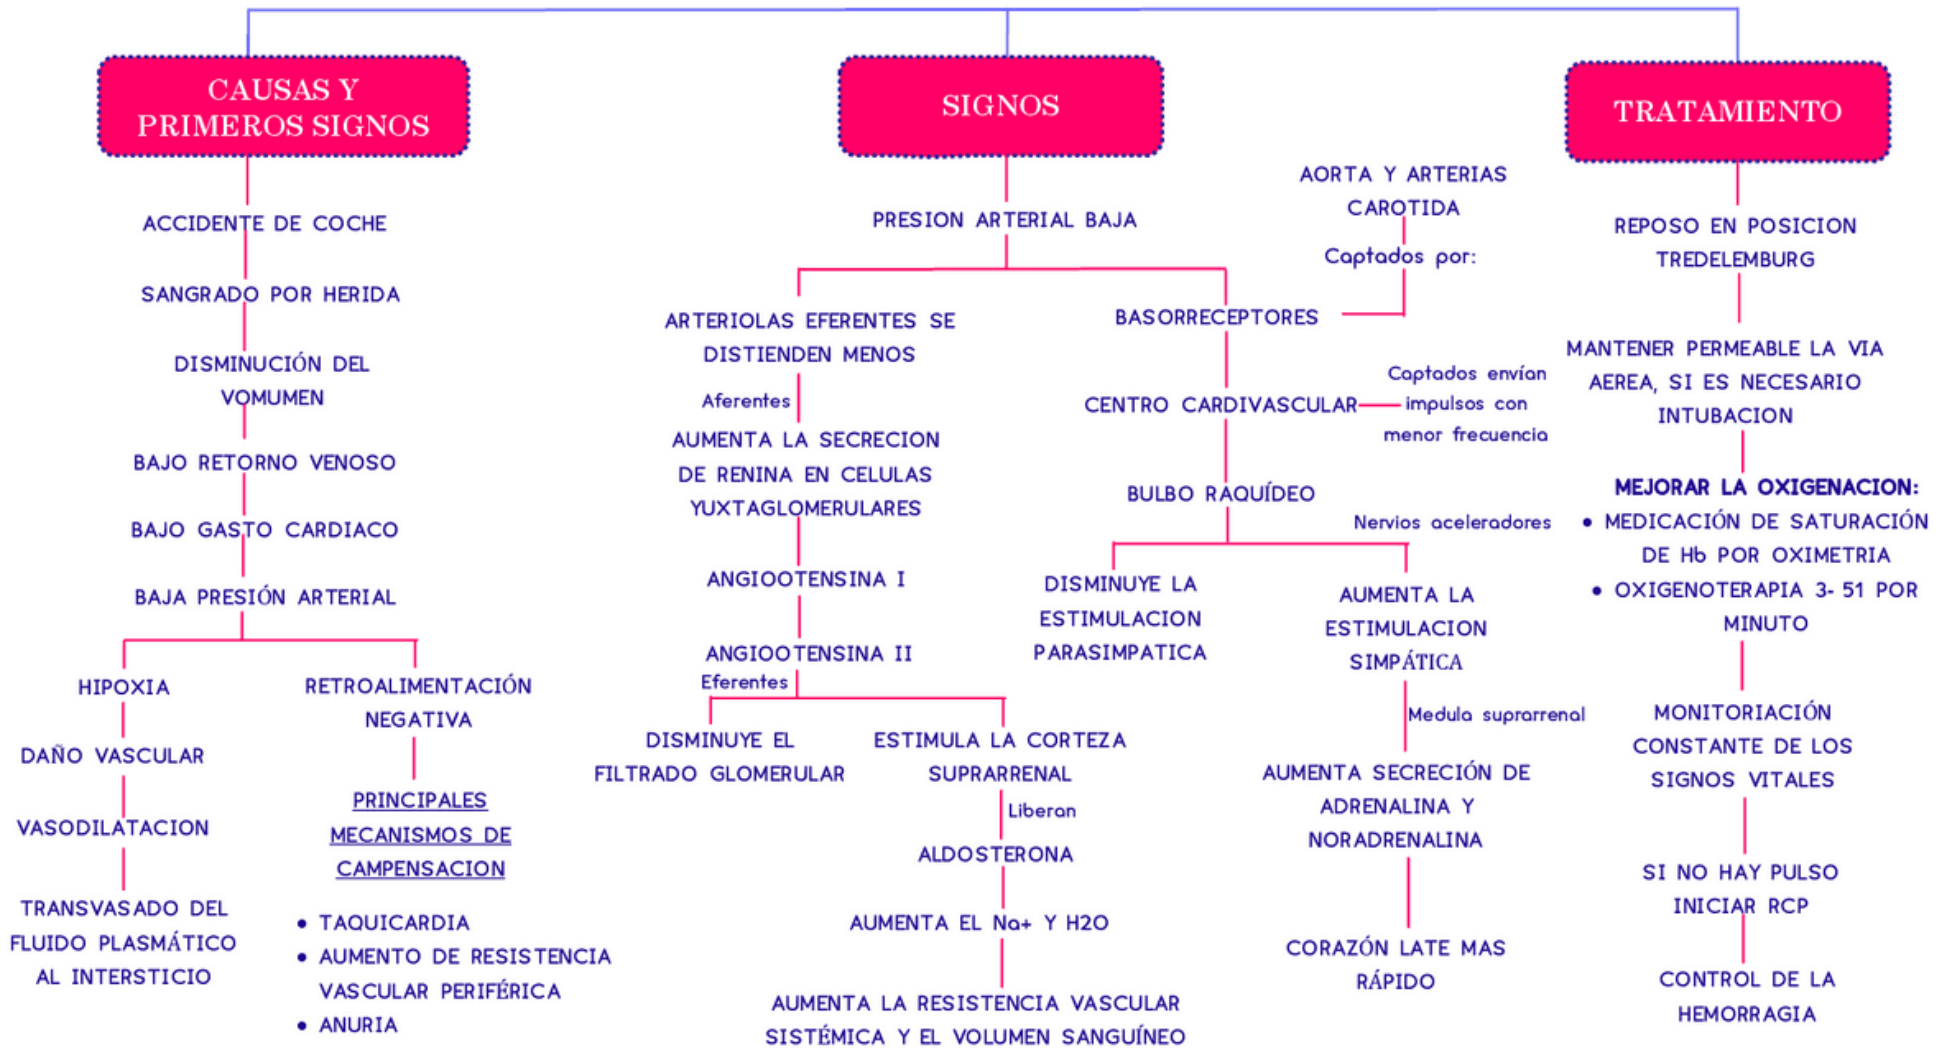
CAUSAS Y PRIMEROS SIGNOS

ACCIDENTE DE COCHE

SANGRADO POR HERIDA

DISMINUCIÓN DEL VOMUMEN

BAJO RETORNO VENOSO

BAJO GASTO CARDIACO

BAJA PRESIÓN ARTERIAL

HIPOXIA

DAÑO VASCULAR

VASODILATACION

TRANSVASADO DEL FLUIDO PLASMÁTICO AL INTERSTICIO

RETROALIMENTACIÓN NEGATIVA

PRINCIPALES MECANISMOS DE CAMPENSACION

• TAQUICARDIA
• AUMENTO DE RESISTENCIA VASCULAR PERIFÉRICA
• ANURIA

SIGNOS

PRESION ARTERIAL BAJA

ARTERIOLAS EFERENTES SE DISTIENDEN MENOS

Aferentes

AUMENTA LA SECRECION DE RENINA EN CELULAS YUXTAGLOMERULARES

ANGIOOTENSINA I

ANGIOOTENSINA II

Eferentes

DISMINUYE EL FILTRADO GLOMERULAR

ESTIMULA LA CORTEZA SUPRARRENAL

Liberan

ALDOSTERONA

AUMENTA EL Na+ Y H2O

AUMENTA LA RESISTENCIA VASCULAR SISTÉMICA Y EL VOLUMEN SANGUÍNEO

AORTA Y ARTERIAS CAROTIDA

Captados por:

BASORRECEPTORES

CENTRO CARDIVASCULAR

Captados envían impulsos con menor frecuencia

BULBO RAQUÍDEO

Nervios aceleradores

DISMINUYE LA ESTIMULACION PARASIMPATICA

AUMENTA LA ESTIMULACION SIMPÁTICA

Medula suprarrenal

AUMENTA SECRECIÓN DE ADRENALINA Y NORADRENALINA

CORAZÓN LATE MAS RÁPIDO

TRATAMIENTO

REPOSO EN POSICION TREDELEMBURG

MANTENER PERMEABLE LA VIA AEREA, SI ES NECESARIO INTUBACION

MEJORAR LA OXIGENACION:
• MEDICACIÓN DE SATURACIÓN DE Hb POR OXIMETRIA
• OXIGENOTERAPIA 3- 5l POR MINUTO

MONITORIACIÓN CONSTANTE DE LOS SIGNOS VITALES

SI NO HAY PULSO INICIAR RCP

CONTROL DE LA HEMORRAGIA